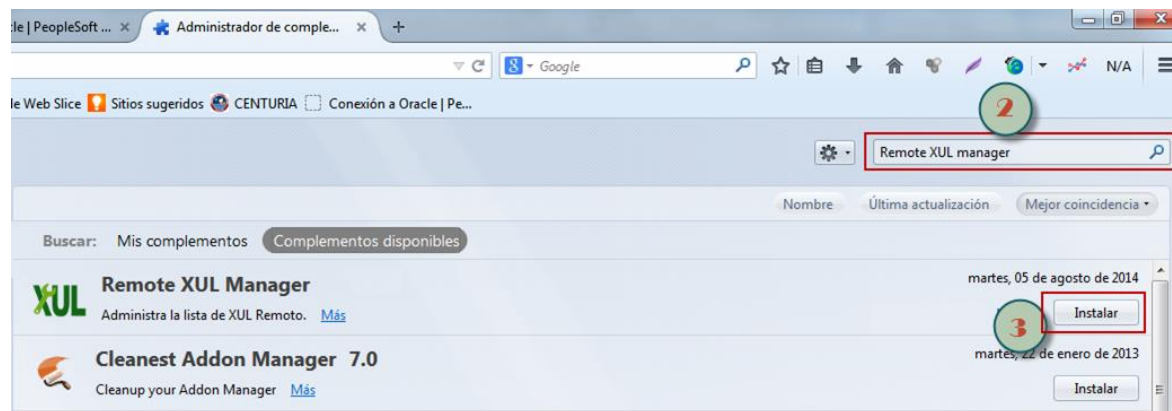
le | PeopleSoft ... ×
Administrador de comple... ×
+

Google
N/A

le Web Slice
Sitios sugeridos
CENTURIA
Conexión a Oracle | Pe...

2

Remote XUL manager

Nombre
Última actualización
Mejor coincidencia

Buscar:
Mis complementos
Complementos disponibles

XUL
Remote XUL Manager
Administra la lista de XUL Remoto. Más
martes, 05 de agosto de 2014
Instalar
3

Cleanest Addon Manager 7.0
Cleanup your Addon Manager Más
martes, 22 de enero de 2013
Instalar